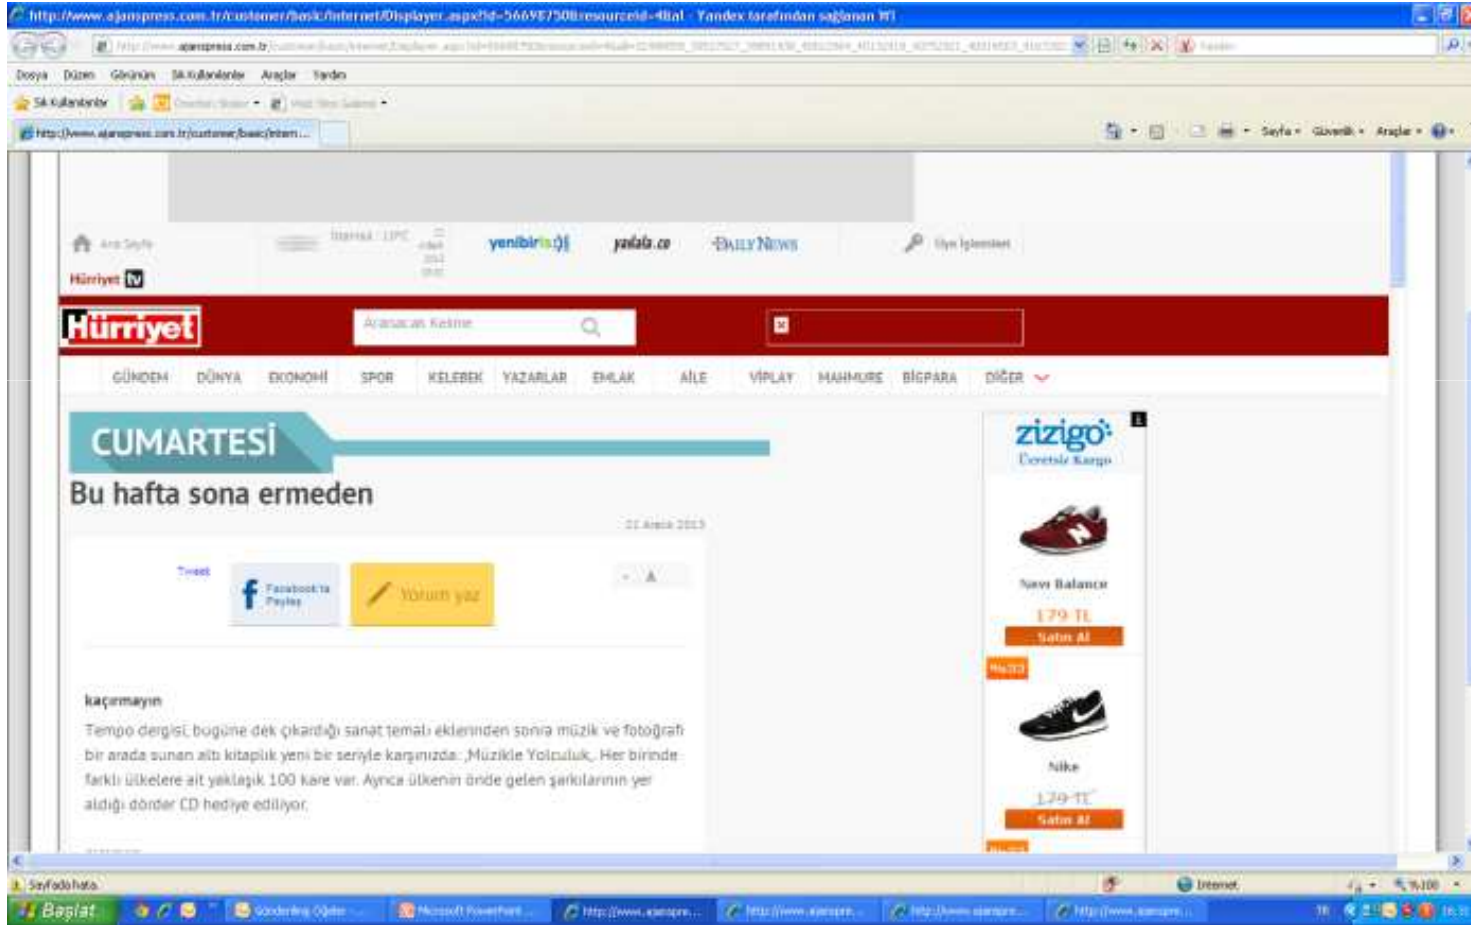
http://www.ajanspress.com.tr/customer/basic/Internet/Displayer.aspx?id=56698750&resourceid=4&al - Yandex tarafından sağlanan IE

Dosya Düzen Görünüm Sık Kullanılanlar Araçlar Yardım

Sık Kullanılanlar

http://www.ajanspress.com.tr/customer/basic/Intern...

Sayfa Güvenlik Araçlar

Ana Sayfa

yenibiriş

yakala.co

DAILY NEWS

Üye İşlemleri

Hürriyet TV

Hürriyet

Aranacak Kelime

GÜNDEM DÜNYA EKONOMİ SPOR KELEBEK YAZARLAR EMLAK AİLE VİPLAY MAHMURE BİGPARA DİĞER

CUMARTESİ

Bu hafta sona ermeden

21 Aralık 2013

Tweet

Facebook'ta Paylaş

Yorum yaz

zizigo
Ücretsiz Kargo

New Balance
179 TL
Satın Al

Nike
179 TL
Satın Al

kaçırmayın

Tempo dergisi, bugüne dek çıkardığı sanat temalı eklerinden sonra müzik ve fotoğrafı bir arada sunan altı kitaplık yeni bir seriyle karşınızda: ,Müzikle Yolculuk,. Her birinde farklı ülkelere ait yaklaşık 100 kare var. Ayrıca ülkenin önde gelen şarkılarının yer aldığı dörder CD hediye ediliyor.

Sayfada hata.

Internet

%100

Başlat

Microsoft PowerPoint ...

http://www.ajanspre...

http://www.ajanspre...

http://www.ajanspre...

http://www.ajanspre...

TR